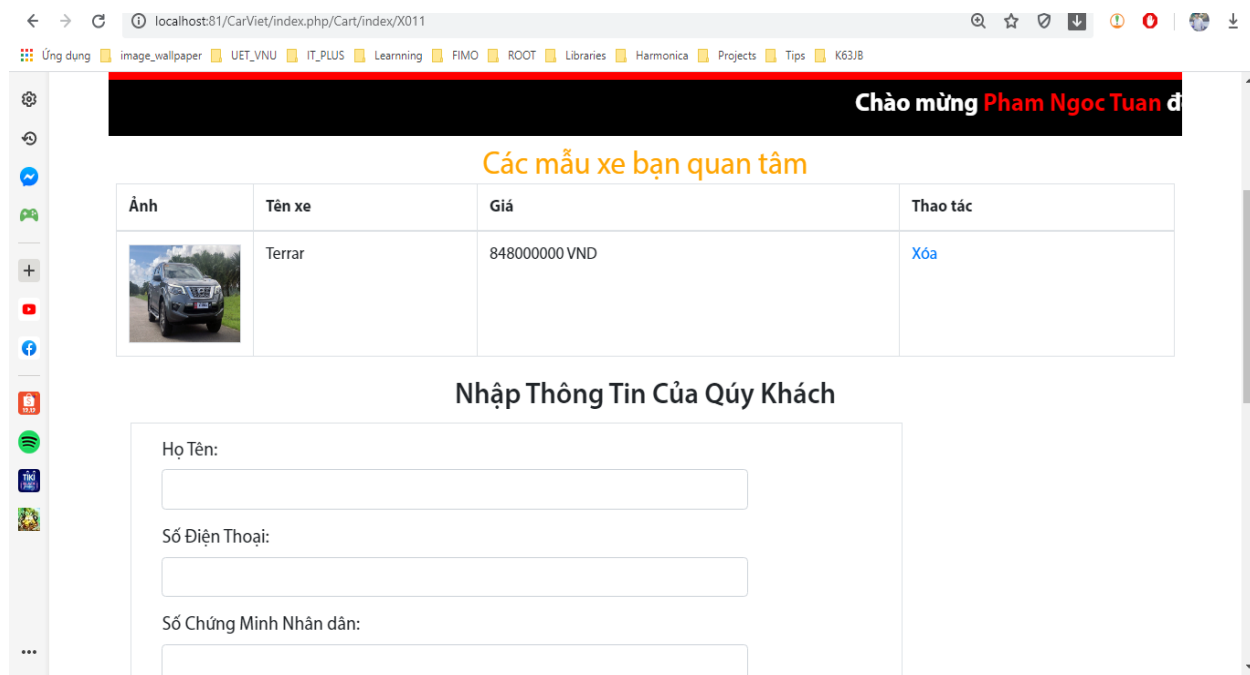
localhost:81/CarViet/index.php/Cart/index/X011

Ứng dụng image_wallpaper UET_VNU IT_PLUS Learnning FIMO ROOT Libraries Harmonica Projects Tips K63JB

Chào mừng Pham Ngoc Tuan đ

Các mẫu xe bạn quan tâm

| Ảnh | Tên xe | Giá | Thao tác |
|---|---|---|---|
| | Terrar | 848000000 VND | Xóa |

Nhập Thông Tin Của Qúy Khách

Họ Tên:

Số Điện Thoại:

Số Chứng Minh Nhân dân: